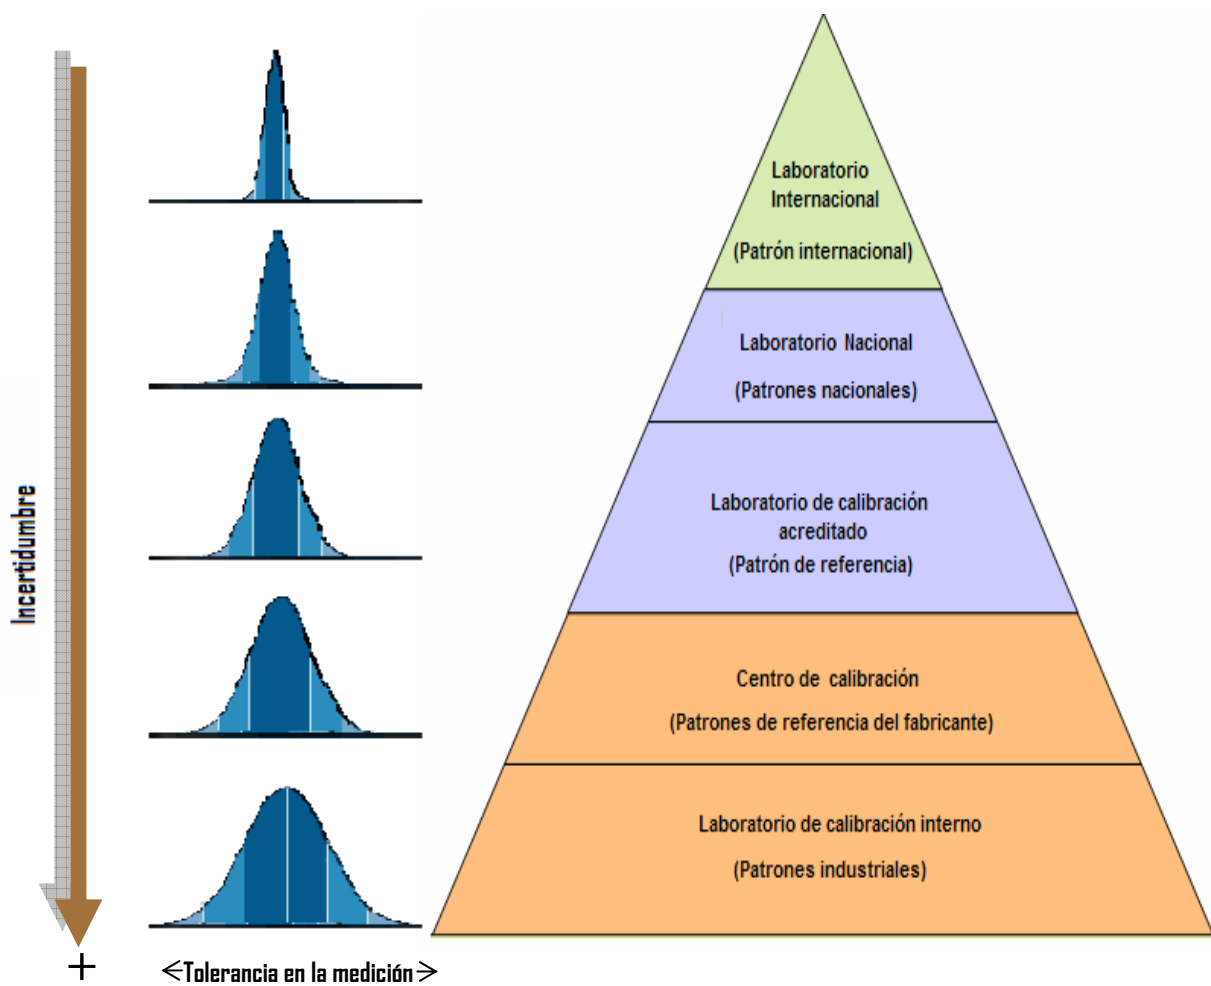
Incertidumbre

+

<Tolerancia en la medición>

Laboratorio Internacional

(Patrón internacional)

Laboratorio Nacional

(Patrones nacionales)

Laboratorio de calibración acreditado

(Patrón de referencia)

Centro de calibración

(Patrones de referencia del fabricante)

Laboratorio de calibración interno

(Patrones industriales)